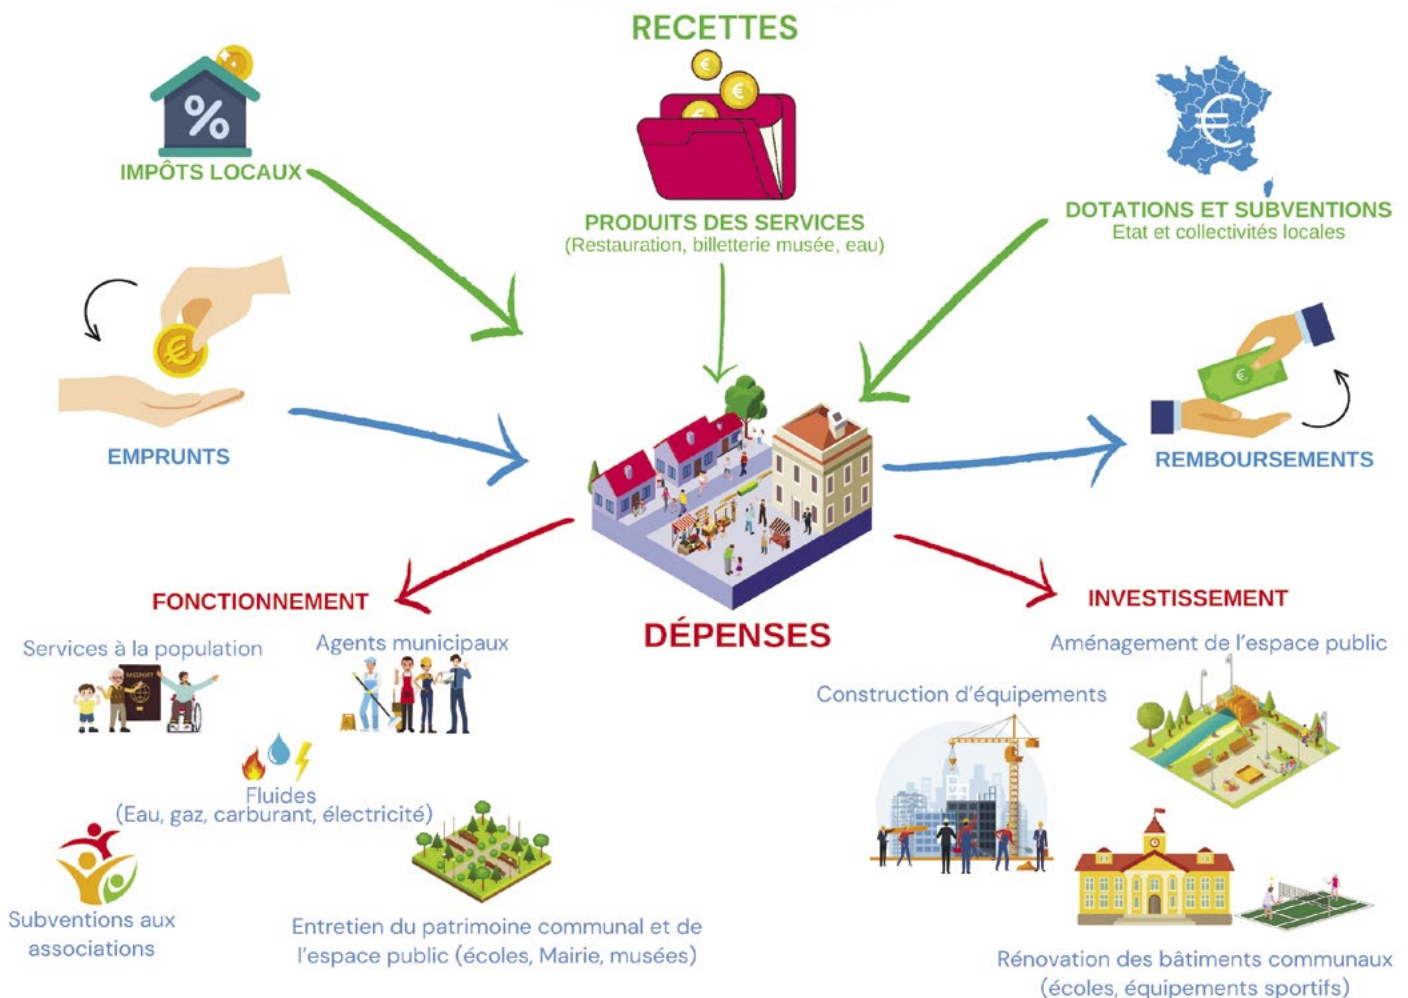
RECETTES

IMPÔTS LOCAUX

PRODUITS DES SERVICES
(Restauration, billetterie musée, eau)

DOTATIONS ET SUBVENTIONS
Etat et collectivités locales

EMPRUNTS

REMBOURSEMENTS

FONCTIONNEMENT

DÉPENSES

INVESTISSEMENT

Services à la population

PASSEPORT

Agents municipaux

Aménagement de l'espace public

Construction d'équipements

Fluides
(Eau, gaz, carburant, électricité)

Subventions aux associations

Entretien du patrimoine communal et de l'espace public (écoles, Mairie, musées)

Rénovation des bâtiments communaux (écoles, équipements sportifs)